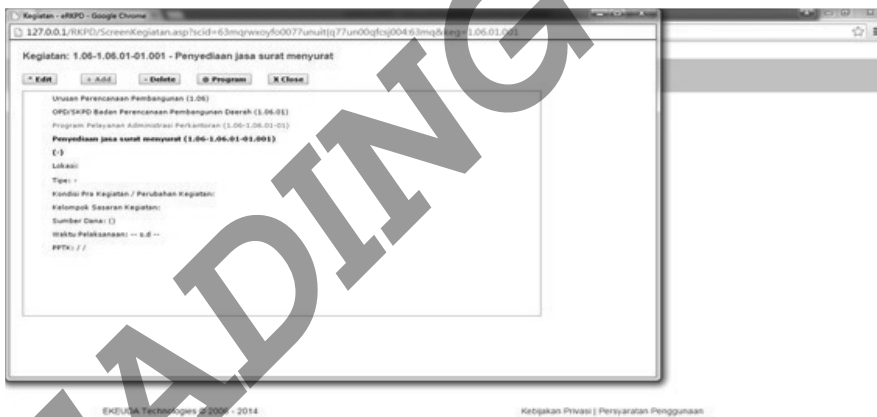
Kegiatan - eRKPD - Google Chrome

127.0.0.1/RKPD/ScreenKegiatan.asp?scid=63mqrwxoyfo0077unuitjq77un00qfcsj004:63mq&keg=1.06.01.001

Kegiatan: 1.06-1.06.01-01.001 - Penyediaan jasa surat menyurat

* Edit + Add - Delete ⊕ Program X Close

Urusan Perencanaan Pembangunan (1.06)

OPD/SKPD Badan Perencanaan Pembangunan Daerah (1.06.01)

Program Pelayanan Administrasi Perkantoran (1.06-1.06.01-01)

Penyediaan jasa surat menyurat (1.06-1.06.01-01.001)

(-)

Lokasi:

Tipe: -

Kondisi Pra Kegiatan / Perubahan Kegiatan:

Kelompok Sasaran Kegiatan:

Sumber Dana: ()

Waktu Pelaksanaan: -- s.d --

PPTK: / /

LOADING

EKEUDA Technologies © 2008 - 2014

Kebijakan Privasi | Persyaratan Penggunaan